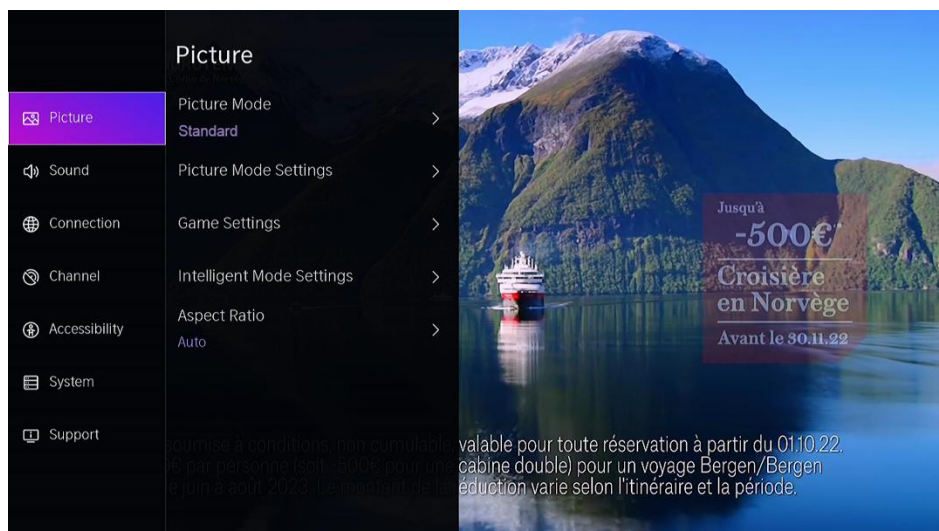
Picture

Picture

Sound

Connection

Channel

Accessibility

System

Support

Picture Mode
Standard

Picture Mode Settings

Game Settings

Intelligent Mode Settings

Aspect Ratio
Auto

Jusqu'à
-500€*
Croisière en Norvège
Avant le 30.11.22

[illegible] soumise à conditions, non cumulable, valable pour toute réservation à partir du 01.10.22. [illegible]€ par personne (soit -500€ pour une cabine double) pour un voyage Bergen/Bergen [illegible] à juin à août 2023. Le montant de la réduction varie selon l'itinéraire et la période.